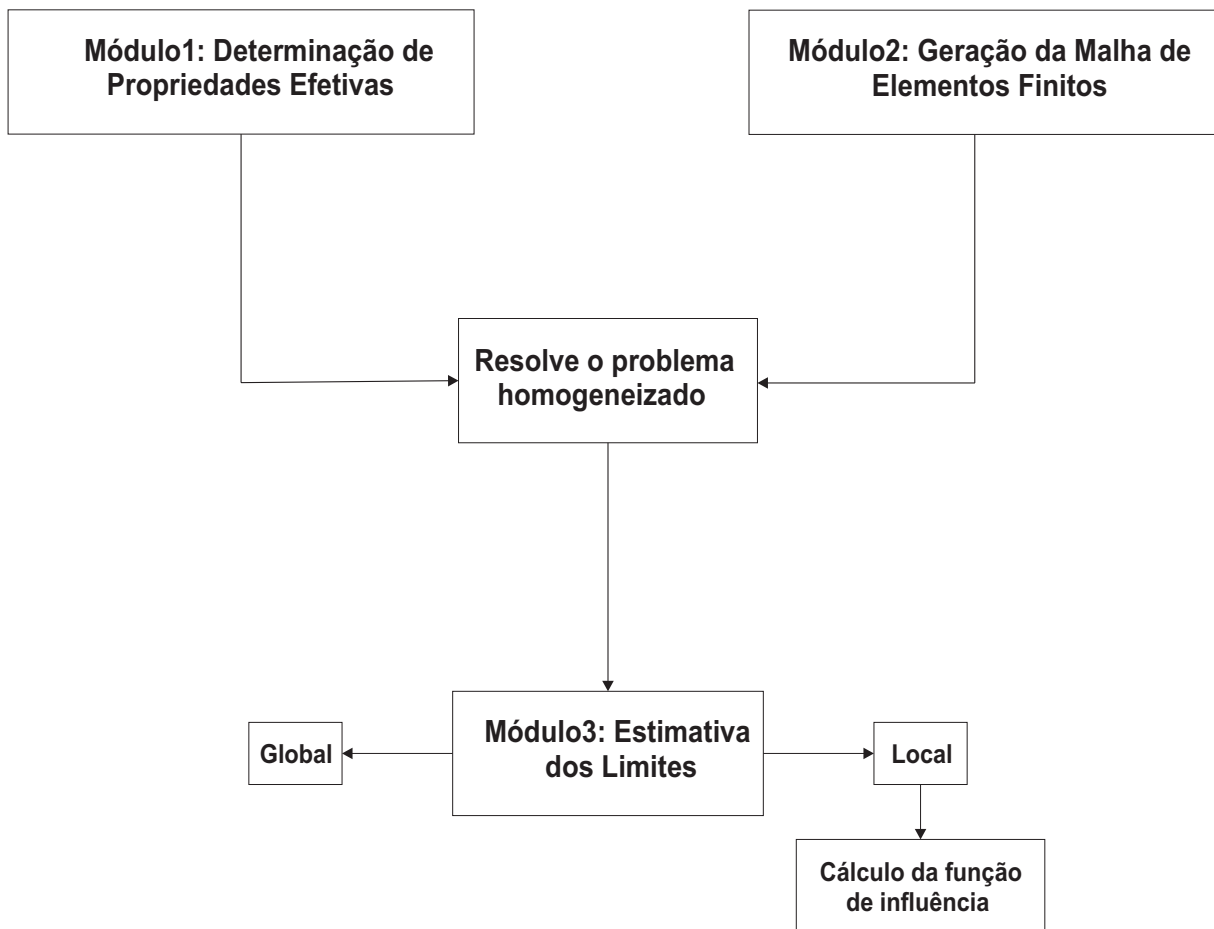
Módulo1: Determinação de Propriedades Efetivas

Módulo2: Geração da Malha de Elementos Finitos

Resolve o problema homogeneizado

Global

Módulo3: Estimativa dos Limites

Local

Cálculo da função de influência